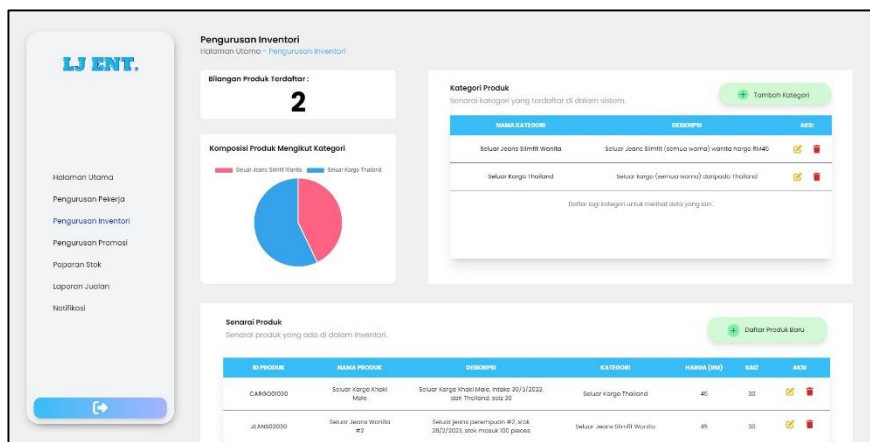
LJ ENT.

Halaman Utama
Pengurusan Pekerja
Pengurusan Inventori
Pengurusan Promosi
Paparan Stok
Laporan Jualan
Notifikasi

Pengurusan Inventori
Halaman Utama - Pengurusan Inventori

Bilangan Produk Terdaftar :
2

Komposisi Produk Mengikut Kategori
Seluar Jeans Slimfit Wanita Seluar Kargo Thailand

Kategori Produk
Senarai kategori yang terdaftar di dalam sistem.
Tambah Kategori

| NAMA KATEGORI | DESKRIPSI | AKSI |
|---|---|---|
| Seluar Jeans Slimfit Wanita | Seluar Jeans Slimfit (semua warna) wanita harga RM45 | |
| Seluar Kargo Thailand | Seluar kargo (semua warna) daripada Thailand | |

Daftar lagi kategori untuk melihat data yang lain.

Senarai Produk
Senarai produk yang ada di dalam inventori.
Daftar Produk Baru

| ID PRODUK | NAMA PRODUK | DESKRIPSI | KATEGORI | HARGA (RM) | SAIZ | AKSI |
|---|---|---|---|---|---|---|
| CARGO01030 | Seluar Kargo Khaki Male | Seluar Kargo Khaki Male, intake 20/3/2023, dari Thailand, saiz 30 | Seluar Kargo Thailand | 45 | 30 | |
| JEANS03030 | Seluar Jeans Wanita #2 | Seluar jeans perempuan #2, stok 28/2/2023, stok masuk 100 pieces | Seluar Jeans Slimfit Wanita | 45 | 30 | |